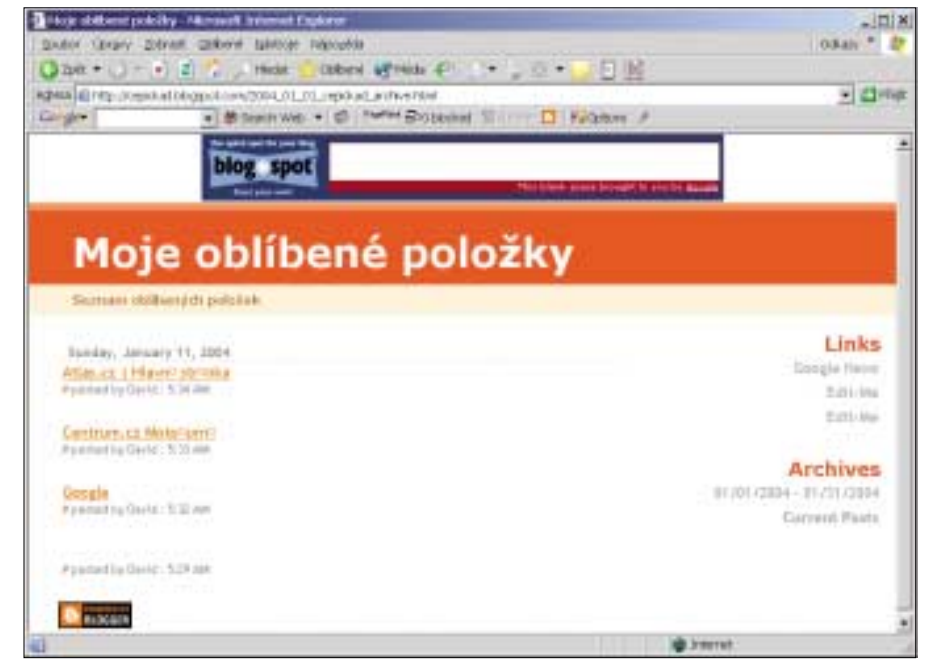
Moje oblíbené položky - Microsoft Internet Explorer

Soubor Úpravy Zobrazit Oblíbené Nástroje Nápověda

Odkazy

Zpět

Hledat Oblíbené Média

Adresa http://zepickud.blogspot.com/2004_01_01_zepickud_archive.html

Přejít

Google

Search Web

Options

blog spot

Moje oblíbené položky

Seznam oblíbených položek

Sunday, January 11, 2004

Atlas.cz | Hlavní stránka

Posted by David : 5:34 AM

Centrum.cz Motorismus

Posted by David : 5:33 AM

Google

Posted by David : 5:32 AM

Posted by David : 5:29 AM

Links

Google News

Edit-Me

Edit-Me

Archives

01/01/2004 - 01/31/2004

Current Posts

BLOGGER

Internet